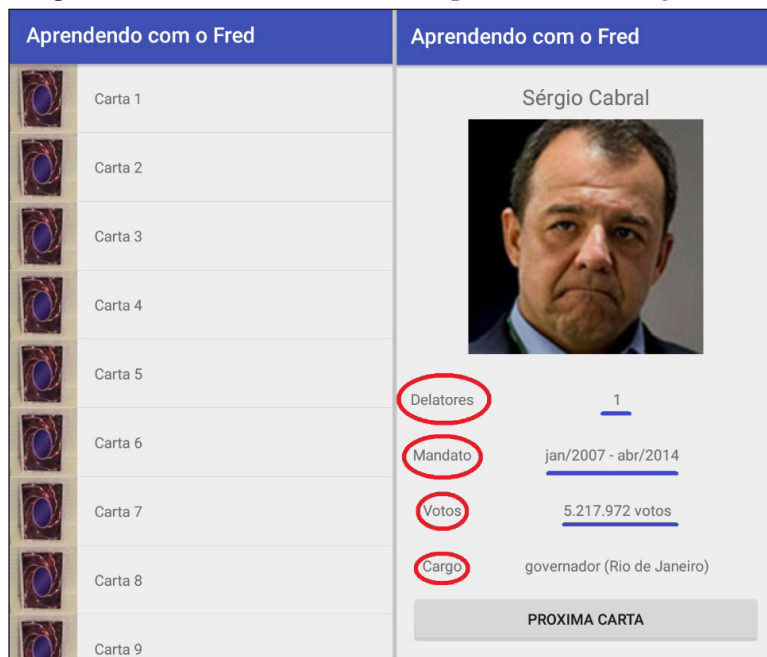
Aprendendo com o Fred

Carta 1

Carta 2

Carta 3

Carta 4

Carta 5

Carta 6

Carta 7

Carta 8

Carta 9

Aprendendo com o Fred

Sérgio Cabral

Delatores 1

Mandato jan/2007 - abr/2014

Votos 5.217.972 votos

Cargo governador (Rio de Janeiro)

PROXIMA CARTA